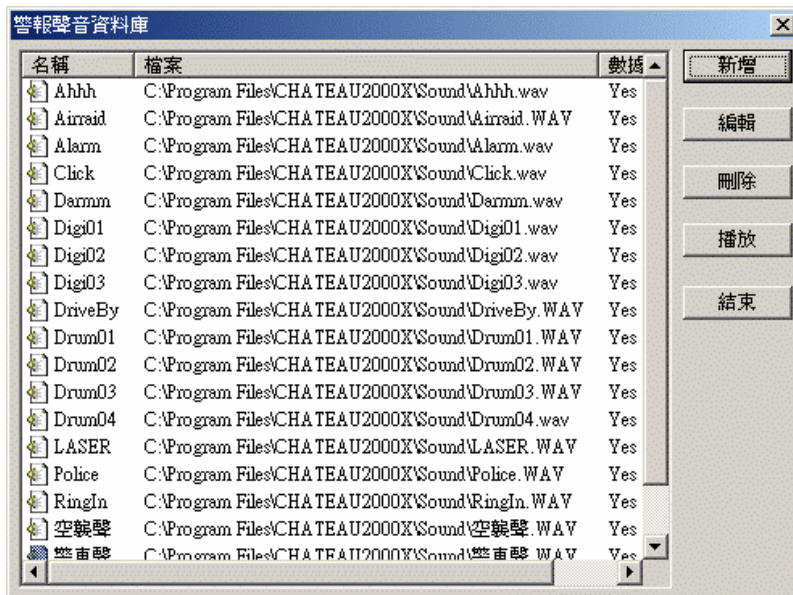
警報聲音資料庫

| 名稱 | 檔案 | 數據 |
|---|---|---|
| Ahhh | C:\Program Files\CHATEAU2000X\Sound\Ahhh.wav | Yes |
| Airraid | C:\Program Files\CHATEAU2000X\Sound\Airraid.WAV | Yes |
| Alarm | C:\Program Files\CHATEAU2000X\Sound\Alarm.wav | Yes |
| Click | C:\Program Files\CHATEAU2000X\Sound\Click.wav | Yes |
| Darmm | C:\Program Files\CHATEAU2000X\Sound\Darmm.wav | Yes |
| Digi01 | C:\Program Files\CHATEAU2000X\Sound\Digi01.wav | Yes |
| Digi02 | C:\Program Files\CHATEAU2000X\Sound\Digi02.wav | Yes |
| Digi03 | C:\Program Files\CHATEAU2000X\Sound\Digi03.wav | Yes |
| DriveBy | C:\Program Files\CHATEAU2000X\Sound\DriveBy.WAV | Yes |
| Drum01 | C:\Program Files\CHATEAU2000X\Sound\Drum01.WAV | Yes |
| Drum02 | C:\Program Files\CHATEAU2000X\Sound\Drum02.WAV | Yes |
| Drum03 | C:\Program Files\CHATEAU2000X\Sound\Drum03.WAV | Yes |
| Drum04 | C:\Program Files\CHATEAU2000X\Sound\Drum04.wav | Yes |
| LASER | C:\Program Files\CHATEAU2000X\Sound\LASER.WAV | Yes |
| Police | C:\Program Files\CHATEAU2000X\Sound\Police.WAV | Yes |
| RingIn | C:\Program Files\CHATEAU2000X\Sound\RingIn.WAV | Yes |
| 空襲聲 | C:\Program Files\CHATEAU2000X\Sound\空襲聲.WAV | Yes |
| 警車聲 | C:\Program Files\CHATEAU2000X\Sound\警車聲.WAV | Yes |

新增
編輯
刪除
播放
結束